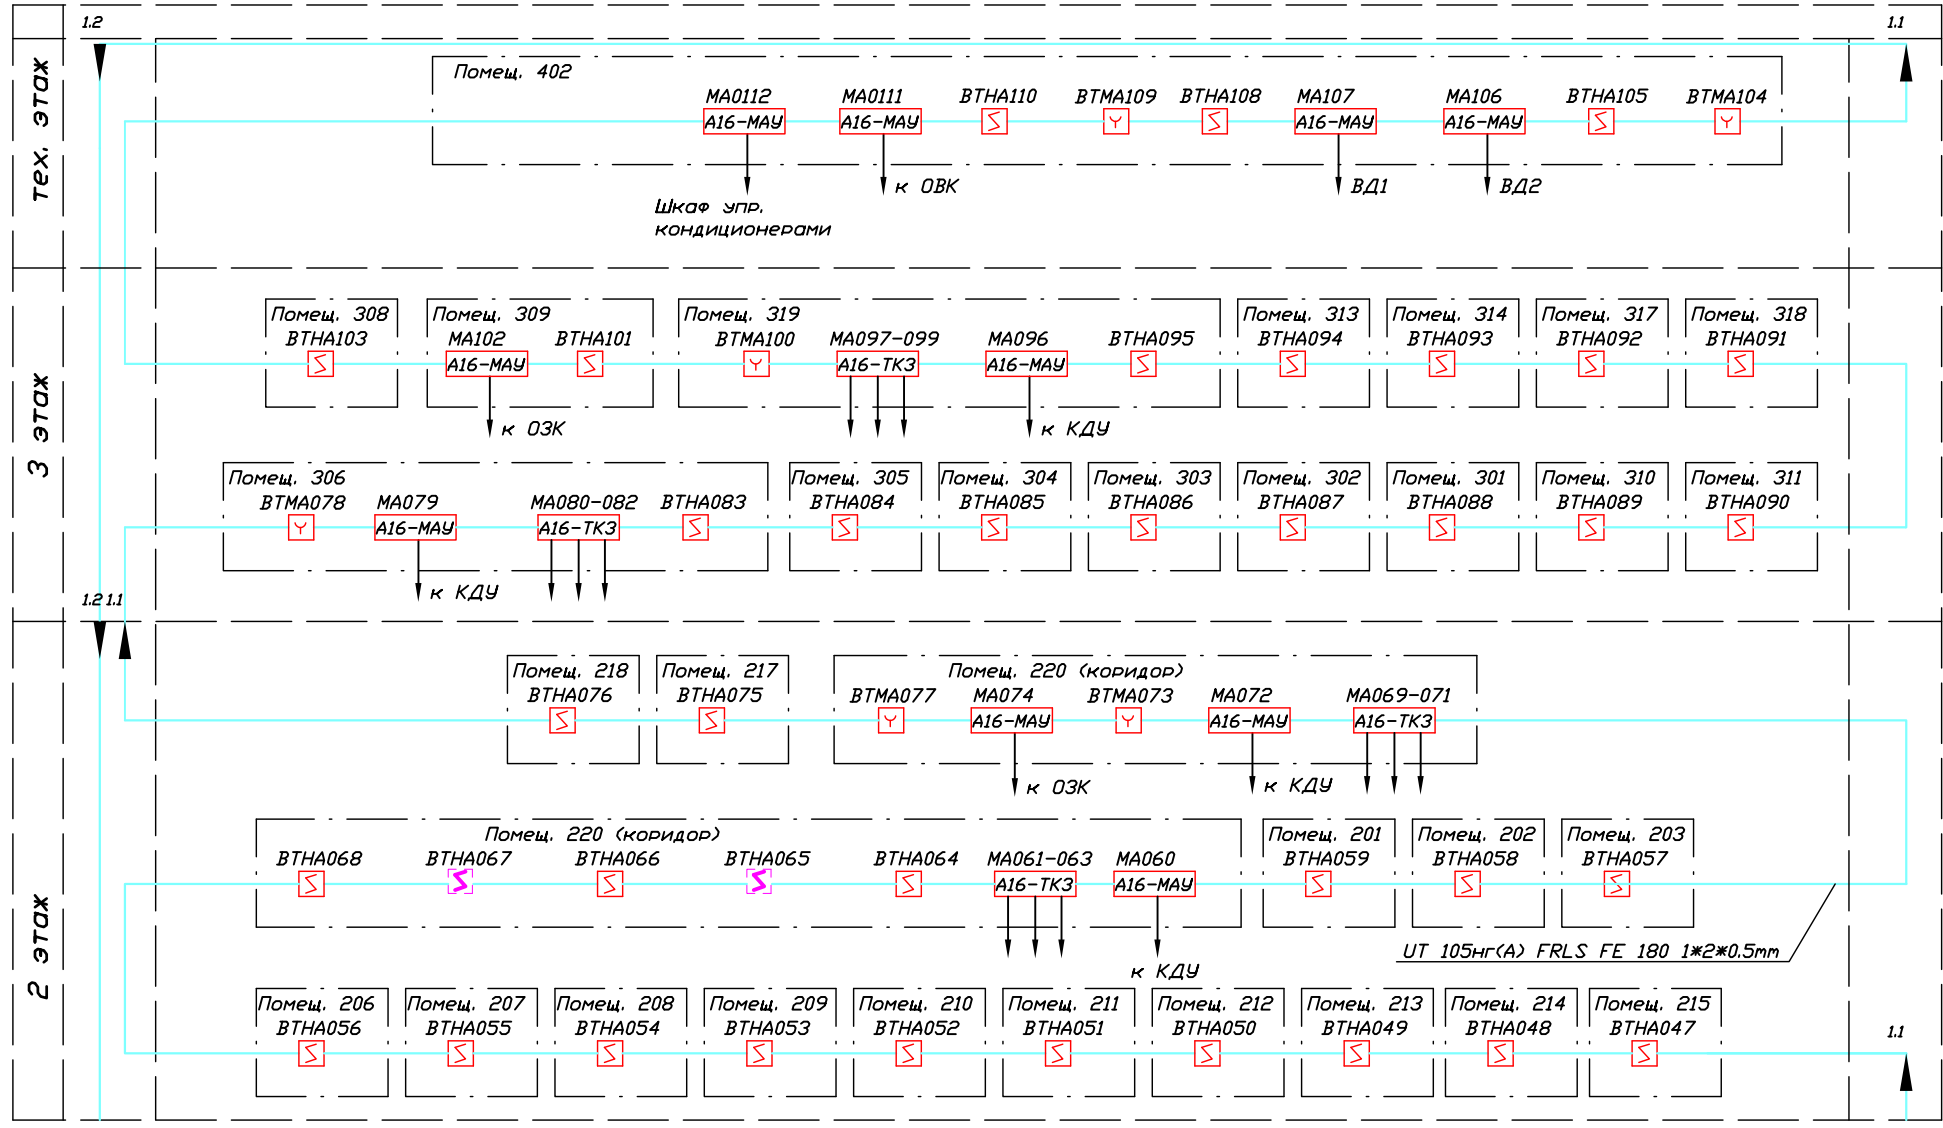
1.2
1.1
тех. этаж

Помещ. 402
MA0112
A16-MAУ
MA0111
A16-MAУ
BTHA110
BTMA109
BTHA108
MA107
A16-MAУ
MA106
A16-MAУ
BTHA105
BTMA104
Шкаф упр. кондиционерами
к ОВК
ВД1
ВД2

3 этаж

Помещ. 308
BTHA103
Помещ. 309
MA102
A16-MAУ
BTHA101
к ОЗК
Помещ. 319
BTMA100
MA097-099
A16-TK3
MA096
A16-MAУ
BTHA095
к КДУ
Помещ. 313
BTHA094
Помещ. 314
BTHA093
Помещ. 317
BTHA092
Помещ. 318
BTHA091

Помещ. 306
BTMA078
MA079
A16-MAУ
MA080-082
A16-TK3
BTHA083
к КДУ
Помещ. 305
BTHA084
Помещ. 304
BTHA085
Помещ. 303
BTHA086
Помещ. 302
BTHA087
Помещ. 301
BTHA088
Помещ. 310
BTHA089
Помещ. 311
BTHA090

1.2 1.1
2 этаж

Помещ. 218
BTHA076
Помещ. 217
BTHA075
Помещ. 220 (коридор)
BTMA077
MA074
A16-MAУ
BTMA073
MA072
A16-MAУ
MA069-071
A16-TK3
к ОЗК
к КДУ

Помещ. 220 (коридор)
BTHA068
BTHA067
BTHA066
BTHA065
BTHA064
MA061-063
A16-TK3
MA060
A16-MAУ
к КДУ
Помещ. 201
BTHA059
Помещ. 202
BTHA058
Помещ. 203
BTHA057
UT 105нг(A) FRLS FE 180 1*2*0.5mm

Помещ. 206
BTHA056
Помещ. 207
BTHA055
Помещ. 208
BTHA054
Помещ. 209
BTHA053
Помещ. 210
BTHA052
Помещ. 211
BTHA051
Помещ. 212
BTHA050
Помещ. 213
BTHA049
Помещ. 214
BTHA048
Помещ. 215
BTHA047
1.1